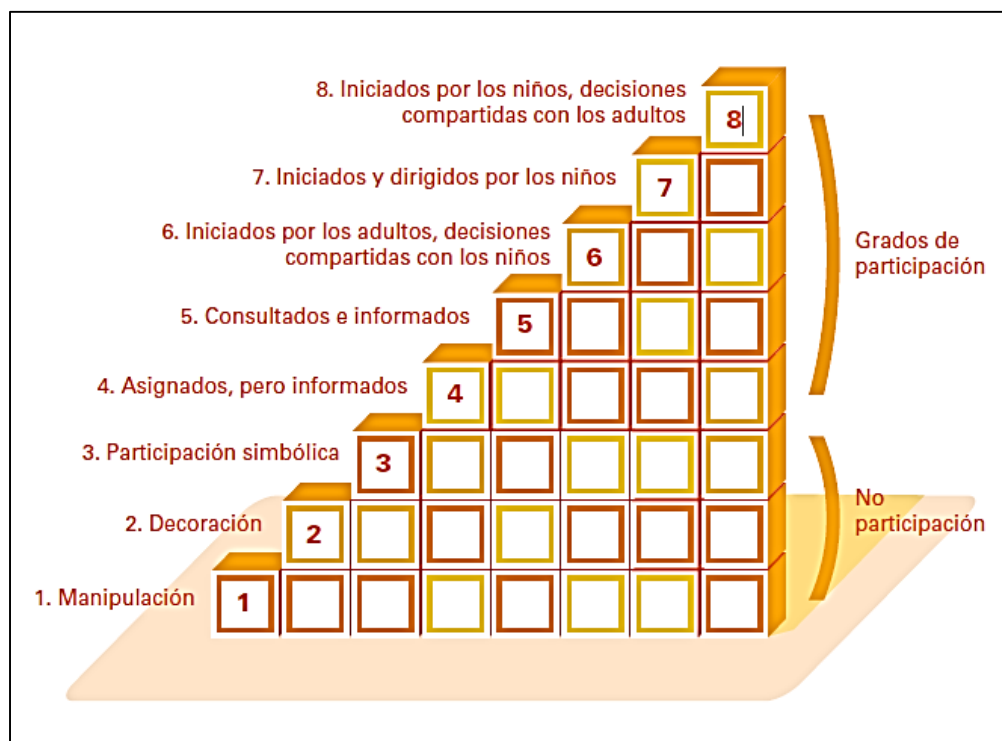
8. Iniciados por los niños, decisiones compartidas con los adultos

8

7. Iniciados y dirigidos por los niños

7

6. Iniciados por los adultos, decisiones compartidas con los niños

6

5. Consultados e informados

5

4. Asignados, pero informados

4

3. Participación simbólica

3

2. Decoración

2

1. Manipulación

1

Grados de participación

No participación